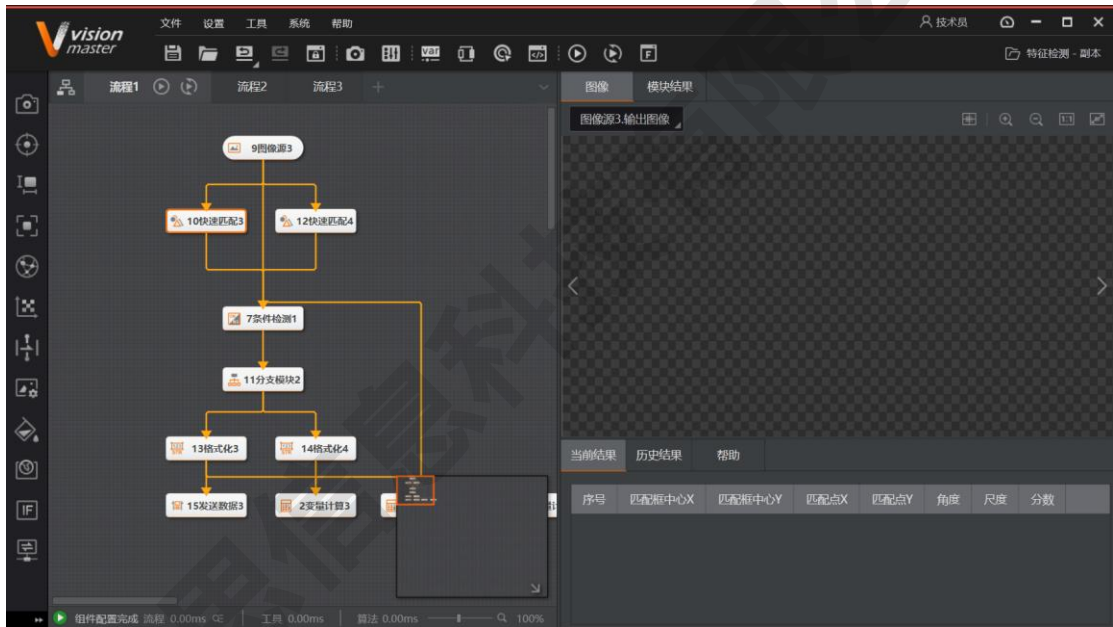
vision master

文件 设置 工具 系统 帮助

技术员

特征检测 - 副本

流程1 流程2 流程3 +

图像 模块结果

图像源3.输出图像

9图像源3

10快速匹配3

12快速匹配4

7条件检测1

11分支模块2

13格式化3

14格式化4

15发送数据3

2变量计算3

当前结果 历史结果 帮助

| 序号 | 匹配框中心X | 匹配框中心Y | 匹配点X | 匹配点Y | 角度 | 尺度 | 分数 |
|---|---|---|---|---|---|---|---|

组件配置完成 流程 0.00ms 工具 0.00ms 算法 0.00ms 100%